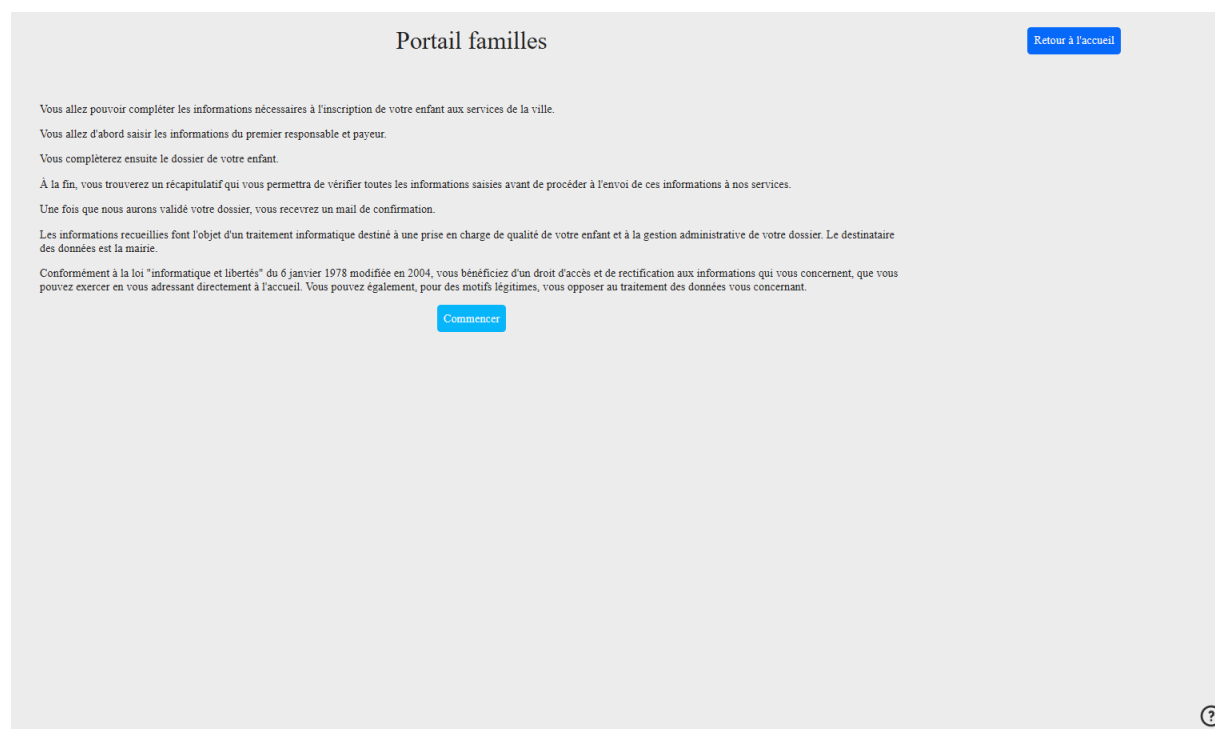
Portail familles

Retour à l'accueil

Vous allez pouvoir compléter les informations nécessaires à l'inscription de votre enfant aux services de la ville.

Vous allez d'abord saisir les informations du premier responsable et payeur.

Vous compléterez ensuite le dossier de votre enfant.

À la fin, vous trouverez un récapitulatif qui vous permettra de vérifier toutes les informations saisies avant de procéder à l'envoi de ces informations à nos services.

Une fois que nous aurons validé votre dossier, vous recevrez un mail de confirmation.

Les informations recueillies font l'objet d'un traitement informatique destiné à une prise en charge de qualité de votre enfant et à la gestion administrative de votre dossier. Le destinataire des données est la mairie.

Conformément à la loi "informatique et libertés" du 6 janvier 1978 modifiée en 2004, vous bénéficiez d'un droit d'accès et de rectification aux informations qui vous concernent, que vous pouvez exercer en vous adressant directement à l'accueil. Vous pouvez également, pour des motifs légitimes, vous opposer au traitement des données vous concernant.

Commencer

?